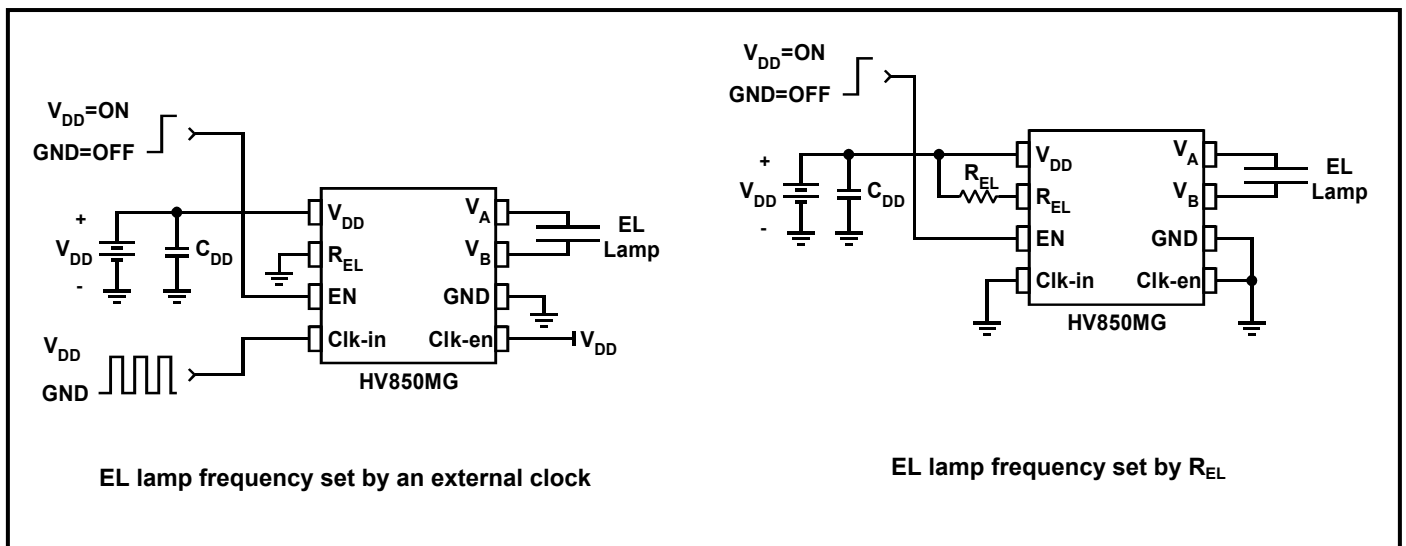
$V_{DD}$=ON
GND=OFF

+
$V_{DD}$
-
$C_{DD}$

$V_{DD}$
$R_{EL}$
EN
Clk-in
$V_A$
$V_B$
GND
Clk-en
EL Lamp
$V_{DD}$
$V_{DD}$
GND
HV850MG

EL lamp frequency set by an external clock

$V_{DD}$=ON
GND=OFF

+
$V_{DD}$
-
$C_{DD}$
$R_{EL}$

$V_{DD}$
$R_{EL}$
EN
Clk-in
$V_A$
$V_B$
GND
Clk-en
EL Lamp
HV850MG

EL lamp frequency set by $R_{EL}$